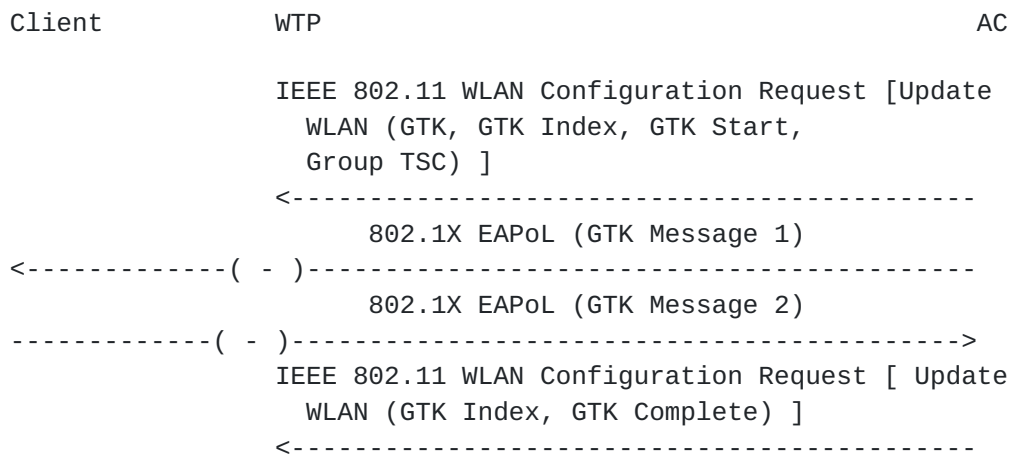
Client WTP AC

IEEE 802.11 WLAN Configuration Request [Update WLAN (GTK, GTK Index, GTK Start, Group TSC) ]

<-----------------------------------------

802.1X EAPoL (GTK Message 1)

<-------------( - )-----------------------------------------

802.1X EAPoL (GTK Message 2)

-------------( - )----------------------------------------->

IEEE 802.11 WLAN Configuration Request [ Update WLAN (GTK Index, GTK Complete) ]

<-----------------------------------------